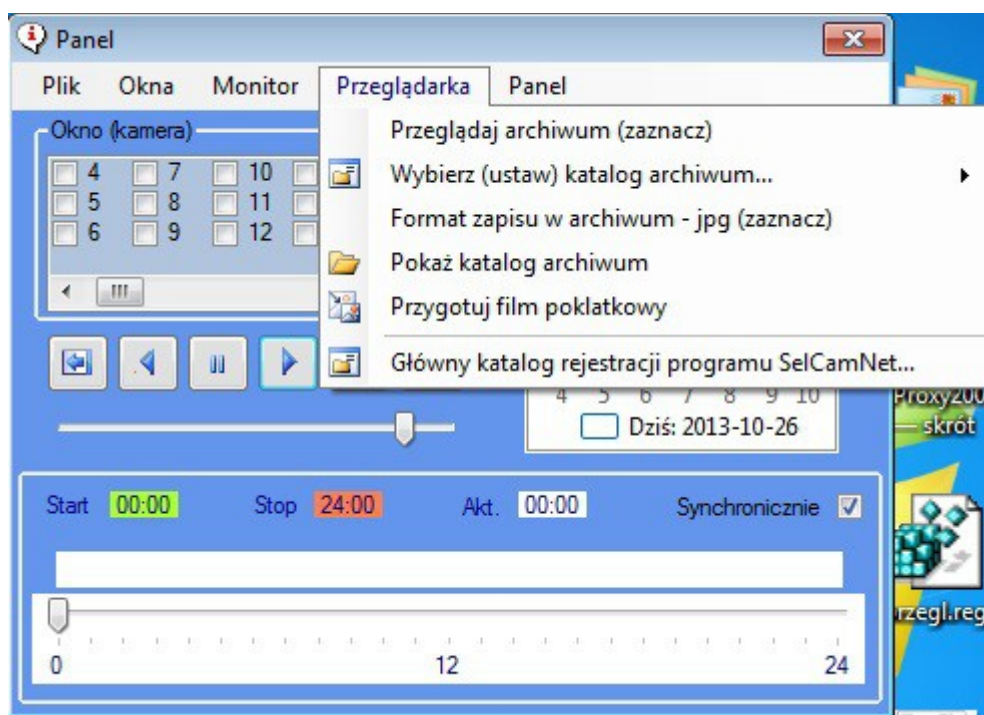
Panel

Plik Okna Monitor Przeglądarka Panel

Przeglądaj archiwum (zaznacz)
Wybierz (ustaw) katalog archiwum...
Format zapisu w archiwum - jpg (zaznacz)
Pokaż katalog archiwum
Przygotuj film poklatkowy
Główny katalog rejestracji programu SelCamNet...

Okno (kamera)
4 7 10
5 8 11
6 9 12

4 5 6 7 8 9 10
Dziś: 2013-10-26

Proxy200
— skrót

rzegl.reg

Start 00:00 Stop 24:00 Akt. 00:00 Synchronicznie

0 12 24